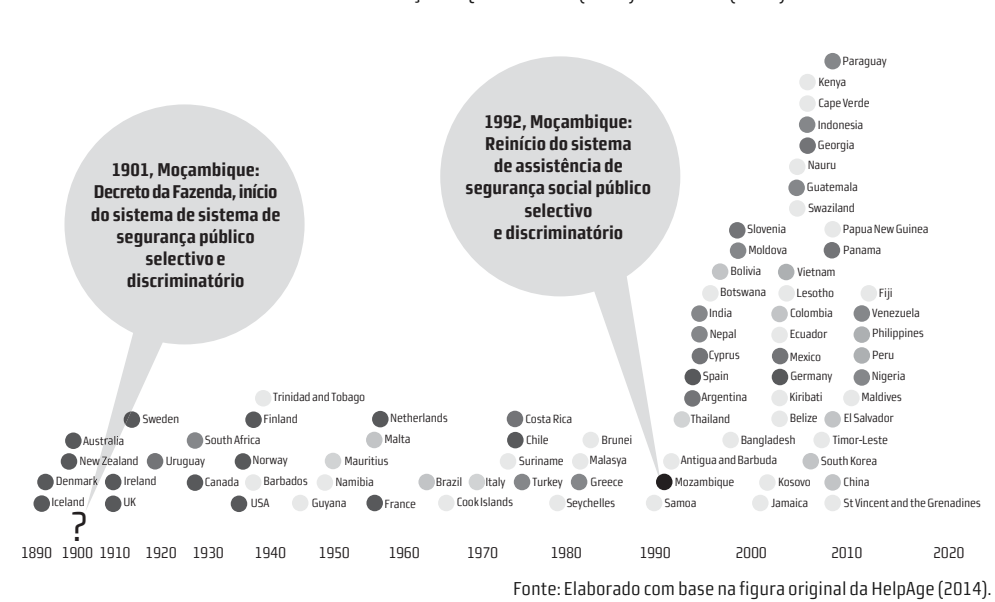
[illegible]

1901, Moçambique: Decreto da Fazenda, início do sistema de sistema de segurança público selectivo e discriminatório

1992, Moçambique: Reinício do sistema de assistência de segurança social público selectivo e discriminatório

Paraguay
Kenya
Cape Verde
Indonesia
Georgia
Nauru
Guatemala
Swaziland
Slovenia
Papua New Guinea
Moldova
Panama
Bolivia
Vietnam
Botswana
Lesotho
Fiji
India
Colombia
Venezuela
Nepal
Ecuador
Philippines
Cyprus
Mexico
Peru
Spain
Germany
Nigeria
Argentina
Kiribati
Maldives
Thailand
Belize
El Salvador
Bangladesh
Timor-Leste
Antigua and Barbuda
South Korea
Mozambique
Kosovo
China
Samoa
Jamaica
St Vincent and the Grenadines

Trinidad and Tobago
Sweden
Finland
Netherlands
Costa Rica
Australia
South Africa
Malta
Chile
Brunei
New Zealand
Uruguay
Norway
Mauritius
Suriname
Malasya
Denmark
Ireland
Canada
Barbados
Namibia
Brazil
Italy
Turkey
Greece
Iceland
UK
USA
Guyana
France
Cook Islands
Seychelles
?

1890 1900 1910 1920 1930 1940 1950 1960 1970 1980 1990 2000 2010 2020

Fonte: Elaborado com base na figura original da HelpAge (2014).